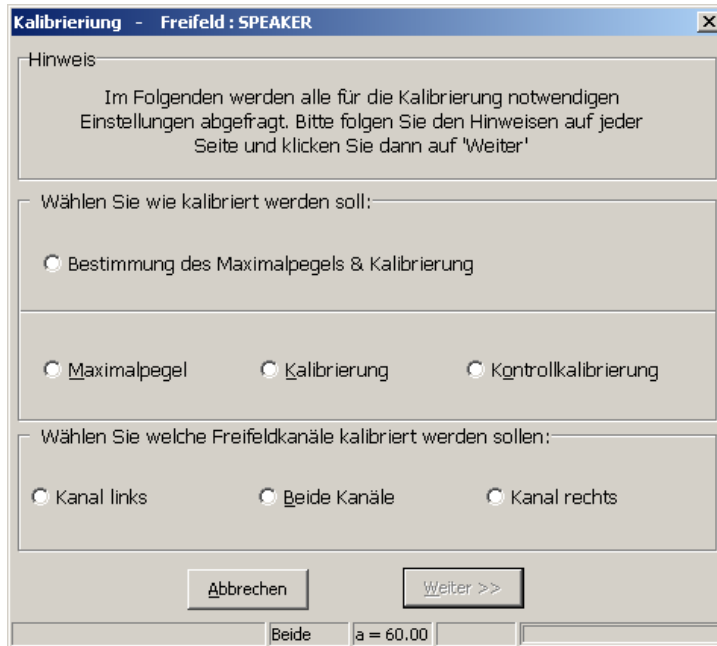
Kalibrierung - Freifeld : SPEAKER

Hinweis

Im Folgenden werden alle für die Kalibrierung notwendigen Einstellungen abgefragt. Bitte folgen Sie den Hinweisen auf jeder Seite und klicken Sie dann auf 'Weiter'

Wählen Sie wie kalibriert werden soll:

Bestimmung des Maximalpegels & Kalibrierung

Maximalpegel

Kalibrierung

Kontrollkalibrierung

Wählen Sie welche Freifeldkanäle kalibriert werden sollen:

Kanal links

Beide Kanäle

Kanal rechts

Abbrechen

Weiter >>

Beide

a = 60.00